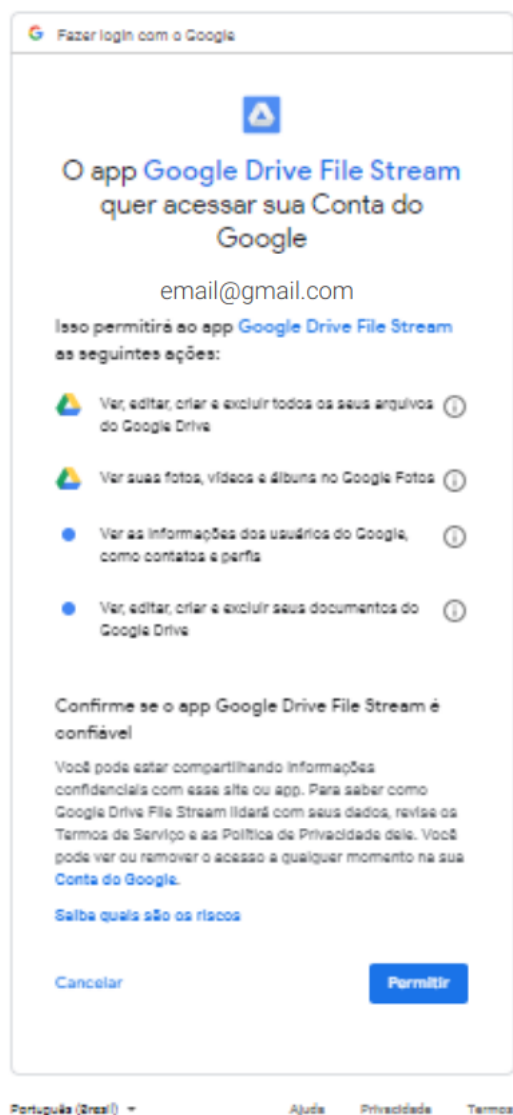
G Fazer login com o Google

O app Google Drive File Stream quer acessar sua Conta do Google

email@gmail.com

Isso permitirá ao app Google Drive File Stream as seguintes ações:

Ver, editar, criar e excluir todos os seus arquivos do Google Drive

Ver suas fotos, vídeos e álbuns no Google Fotos

Ver as informações dos usuários do Google, como contatos e perfis

Ver, editar, criar e excluir seus documentos do Google Drive

Confirme se o app Google Drive File Stream é confiável

Você pode estar compartilhando informações confidenciais com esse site ou app. Para saber como Google Drive File Stream lidará com seus dados, revise os Termos de Serviço e as Política de Privacidade dele. Você pode ver ou remover o acesso a qualquer momento na sua Conta do Google.

Saiba quais são os riscos

Cancelar

Permitir

Português (Brasil)

Ajuda Privacidade Termos